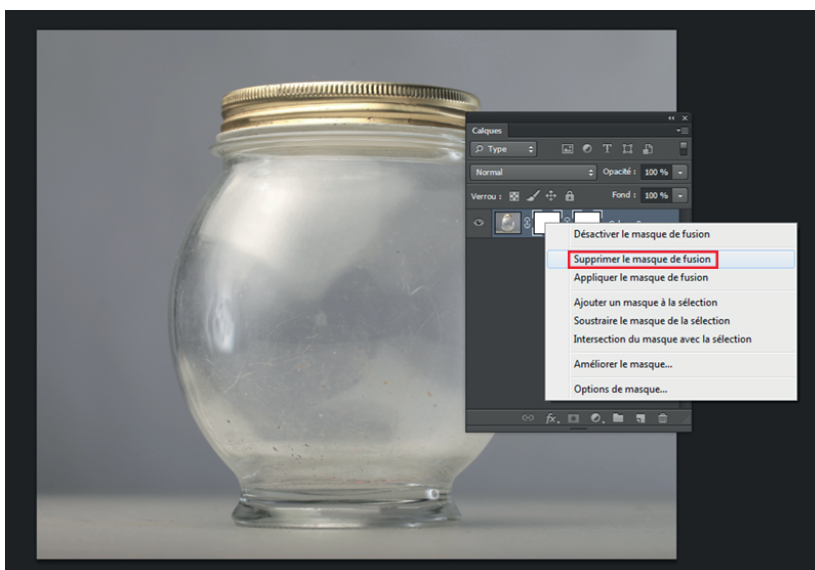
Calques

Type

Normal

Opacité : 100 %

Verrou :

Fond : 100 %

Désactiver le masque de fusion

Supprimer le masque de fusion

Appliquer le masque de fusion

Ajouter un masque à la sélection

Soustraire le masque de la sélection

Intersection du masque avec la sélection

Améliorer le masque...

Options de masque...